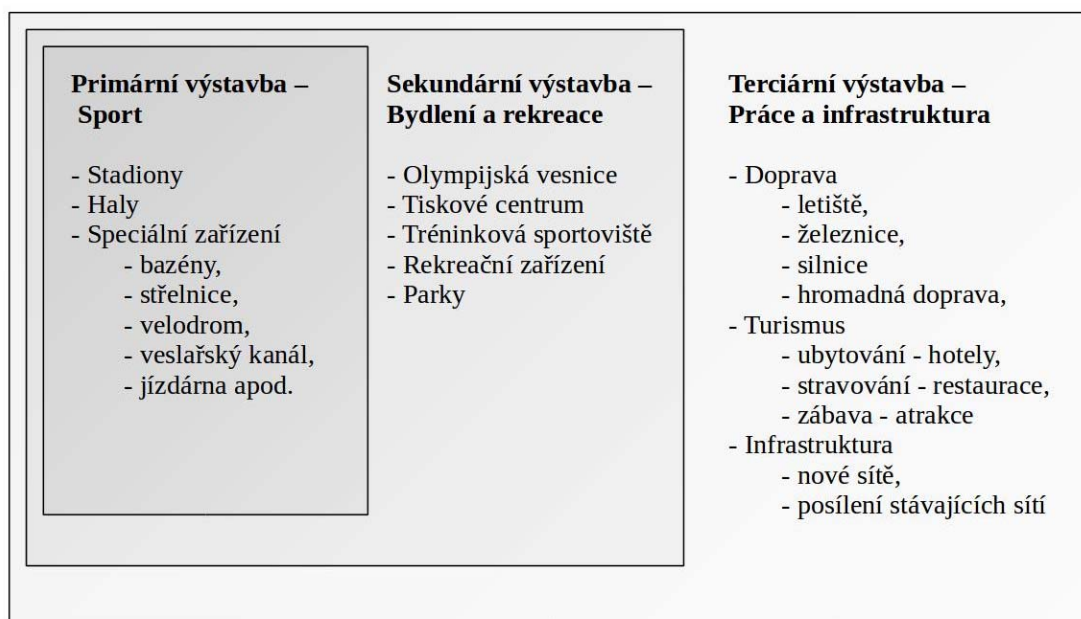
**Primární výstavba – Sport**

- Stadiony
- Haly
- Speciální zařízení
  - bazény,
  - střelnice,
  - velodrom,
  - veslařský kanál,
  - jízdárna apod.

**Sekundární výstavba – Bydlení a rekreace**

- Olympijská vesnice
- Tiskové centrum
- Tréninková sportoviště
- Rekreační zařízení
- Parky

**Terciární výstavba – Práce a infrastruktura**

- Doprava
  - letiště,
  - železnice,
  - silnice
  - hromadná doprava,
- Turismus
  - ubytování - hotely,
  - stravování - restaurace,
  - zábava - atrakce
- Infrastruktura
  - nové sítě,
  - posílení stávajících sítí